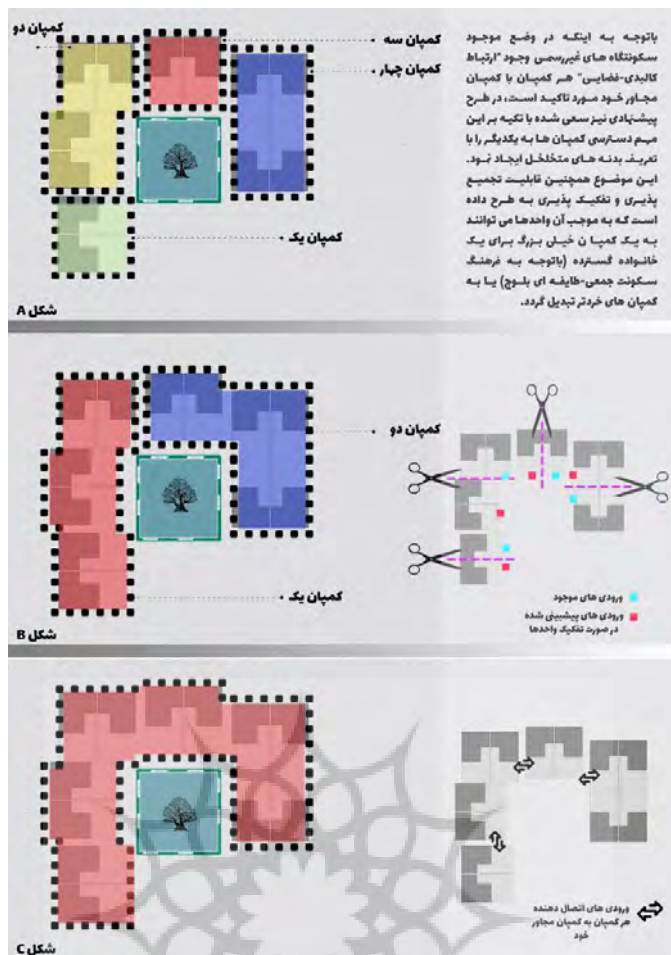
کمپان دو
کمپان سه
کمپان چهار
کمپان یک
شکل A

باتوجه به اینکه در وضع موجود سکونتگاه های غیررسمی وجود "ارتباط کالبدی-فضایی" هر کمپان با کمپان مجاور خود مورد تاکید است، در طرح پیشنهادی نیز سعی شده با تکیه بر این مهم دسترسی کمپان ها به یکدیگر را با تعریف بدنه های متخلخل ایجاد نمود. این موضوع همچنین قابلیت تجمیع پذیری و تفکیک پذیری به طرح داده است که به موجب آن واحدها می توانند به یک کمپا ن خیلی بزرگ برای یک خانواده گسترده (باتوجه به فرهنگ سکونت جمعی-طایفه ای بلوچ) یا به کمپان های خردتر تبدیل گردد.

کمپان دو
کمپان یک
شکل B

ورودی های موجود
ورودی های پیشبینی شده در صورت تفکیک واحدها

شکل C
ورودی های اتصال دهنده هر کمپان به کمپان مجاور خود